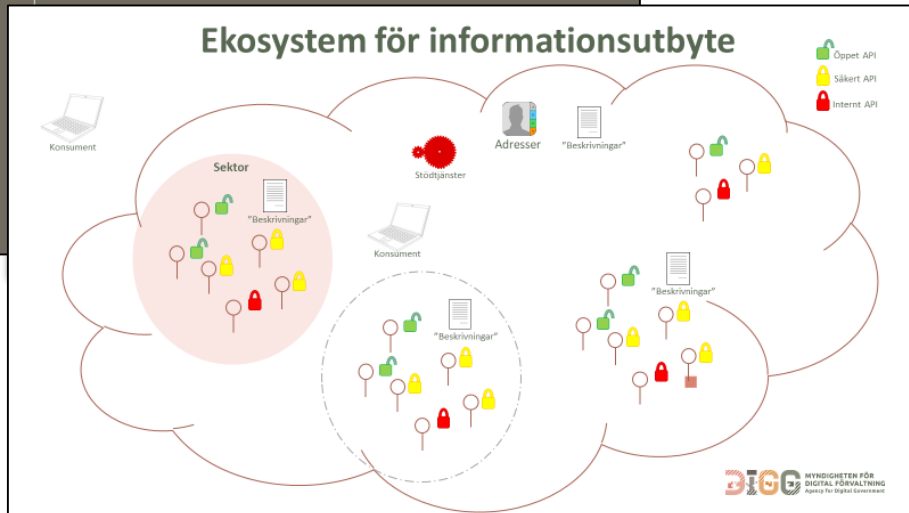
Ekosystem för informationsutbyte

Öppet API
Säkert API
Internt API

Konsument

Sektor

"Beskrivningar"

Stödtjänster

Adresser

"Beskrivningar"

Konsument

"Beskrivningar"

"Beskrivningar"

DIGG MYNDIGHETEN FÖR DIGITAL FÖRVALTNING Agency for Digital Government